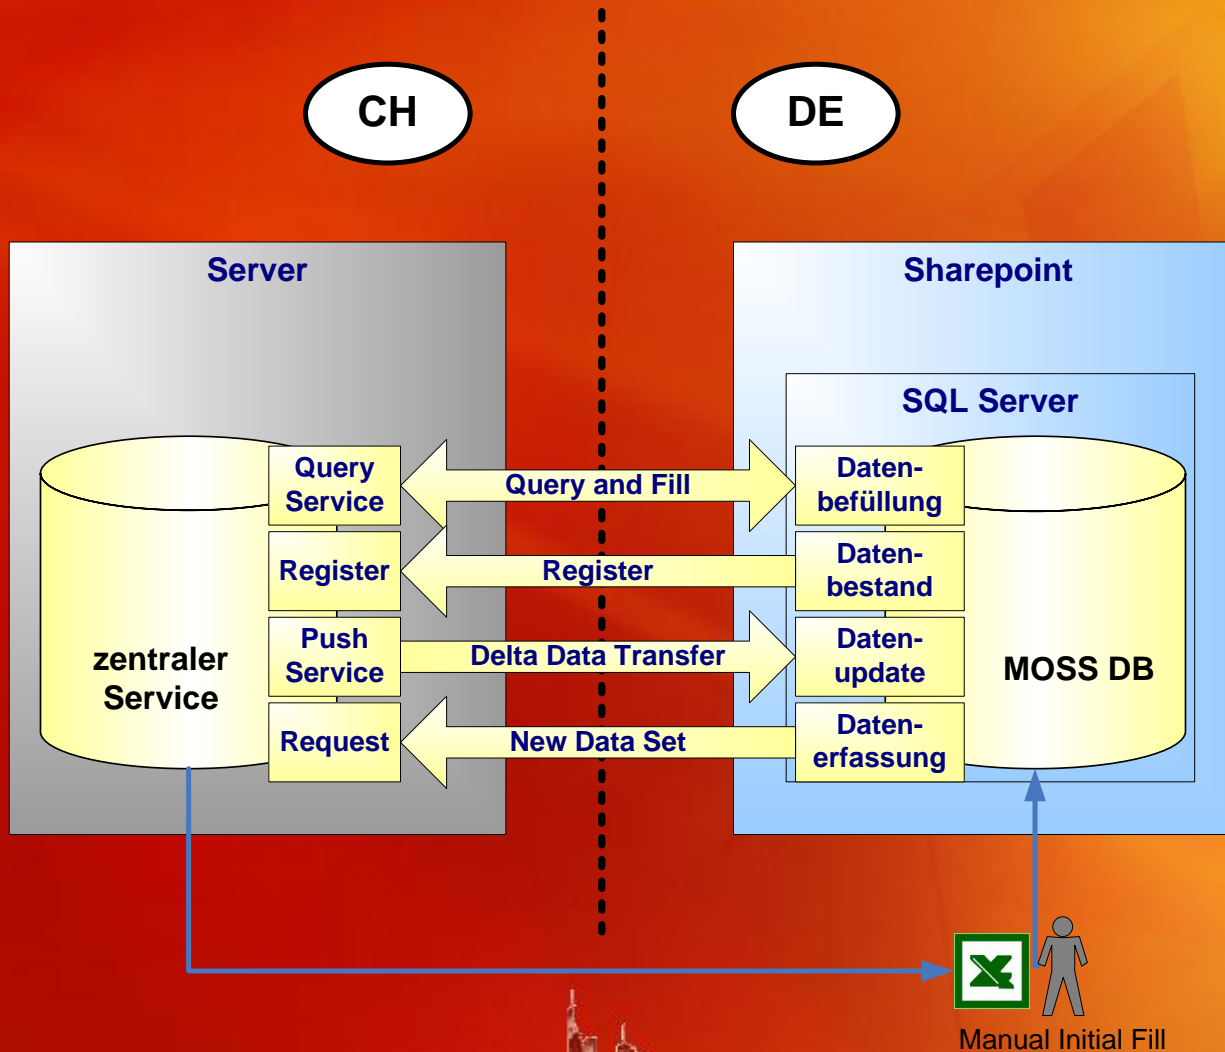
CH

DE

Server

Sharepoint

SQL Server

zentraler Service

Query Service

Register

Push Service

Request

Query and Fill

Register

Delta Data Transfer

New Data Set

Datenbefüllung

Datenbestand

Datenupdate

Datenerfassung

MOSS DB

Manual Initial Fill